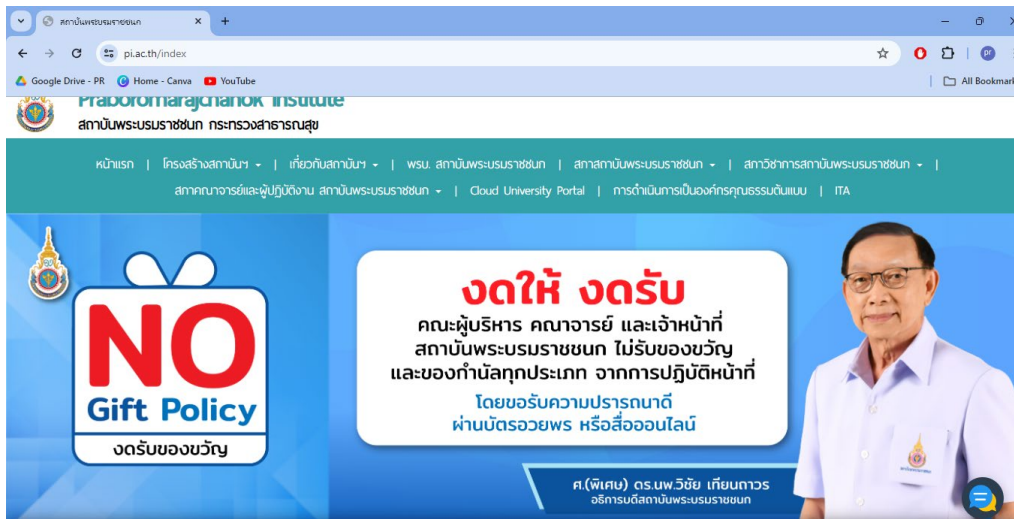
สถาบันพระบรมราชชนก ×

pi.ac.th/index

Google Drive - PR | Home - Canva | YouTube | All Bookmarks

Praboromarajchanok Institute
สถาบันพระบรมราชชนก กระทรวงสาธารณสุข

หน้าแรก | โครงสร้างสถาบันฯ ▾ | เกี่ยวกับสถาบันฯ ▾ | พรบ. สถาบันพระบรมราชชนก | สภาสถาบันพระบรมราชชนก ▾ | สภาวิชาการสถาบันพระบรมราชชนก ▾ | สภาคณาจารย์และผู้ปฏิบัติงาน สถาบันพระบรมราชชนก ▾ | Cloud University Portal | การดำเนินการเป็นองค์กรคุณธรรมต้นแบบ | ITA

NO
Gift Policy
งดรับของขวัญ

งดให้ งดรับ
คณะผู้บริหาร คณาจารย์ และเจ้าหน้าที่
สถาบันพระบรมราชชนก ไม่รับของขวัญ
และของกำนัลทุกประเภท จากการปฏิบัติหน้าที่
โดยขอรับความปรารถนาดี
ผ่านบัตรอวยพร หรือสื่อออนไลน์

ศ.(พิเศษ) ดร.นพ.วิชัย เทียนถาวร
อธิการบดีสถาบันพระบรมราชชนก